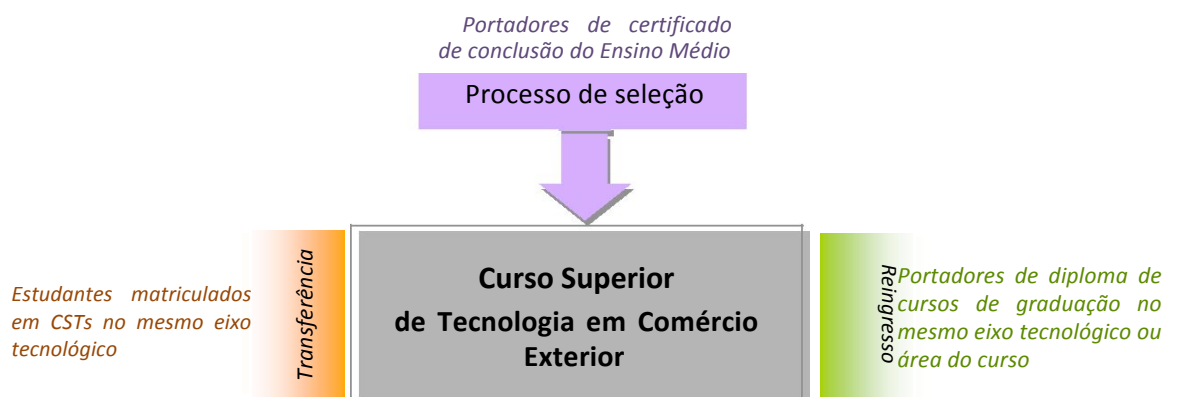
Portadores de certificado de conclusão do Ensino Médio

Processo de seleção

Estudantes matriculados em CSTs no mesmo eixo tecnológico

Transferência

Curso Superior de Tecnologia em Comércio Exterior

Reingresso

Portadores de diploma de cursos de graduação no mesmo eixo tecnológico ou área do curso